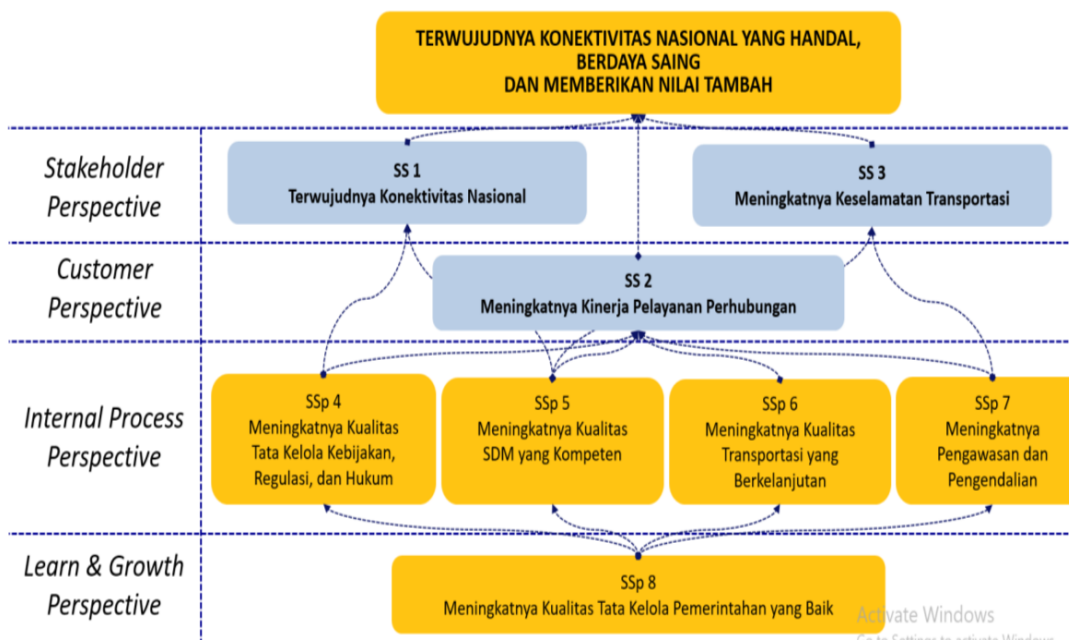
TERWUJUDNYA KONEKTIVITAS NASIONAL YANG HANDAL, BERDAYA SAING
DAN MEMBERIKAN NILAI TAMBAH

Stakeholder Perspective

SS 1
Terwujudnya Konektivitas Nasional

SS 3
Meningkatnya Keselamatan Transportasi

Customer Perspective

SS 2
Meningkatnya Kinerja Pelayanan Perhubungan

Internal Process Perspective

SSp 4
Meningkatnya Kualitas Tata Kelola Kebijakan, Regulasi, dan Hukum

SSp 5
Meningkatnya Kualitas SDM yang Kompeten

SSp 6
Meningkatnya Kualitas Transportasi yang Berkelanjutan

SSp 7
Meningkatnya Pengawasan dan Pengendalian

Learn & Growth Perspective

SSp 8
Meningkatnya Kualitas Tata Kelola Pemerintahan yang Baik

Activate Windows
Go to Settings to activate Windows.